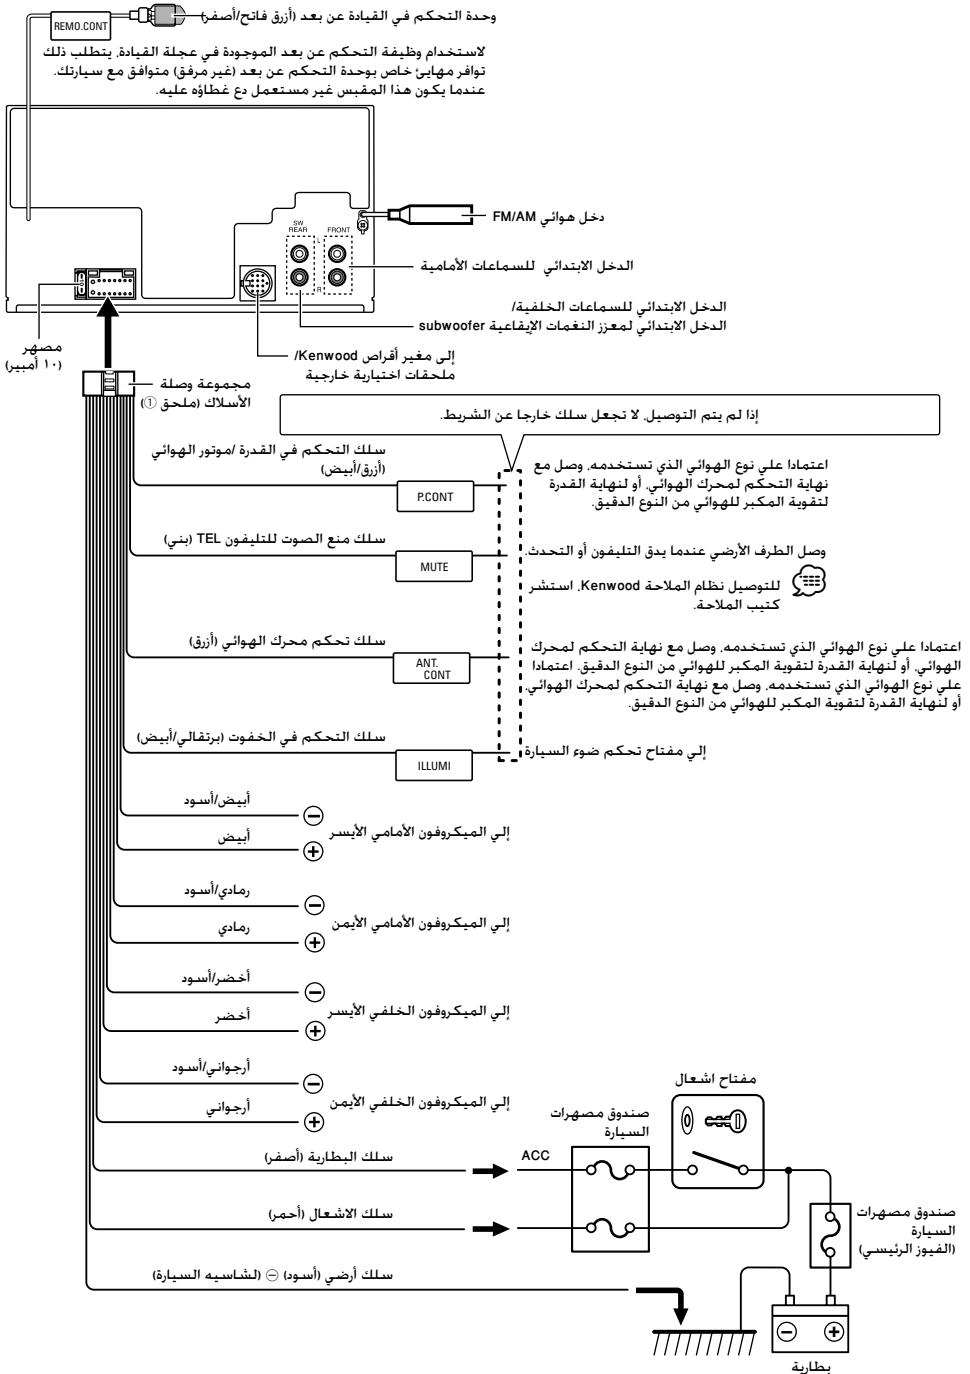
REMO.CONT

وحدة التحكم في القيادة عن بعد (أزرق فاتح/أصفر)

لاستخدام وظيفة التحكم عن بعد الموجودة في عجلة القيادة، يتطلب ذلك توافر مهايئ خاص بوحدة التحكم عن بعد (غير مرفق) متوافق مع سيارتك. عندما يكون هذا المقبس غير مستعمل دع غطاؤه عليه.

SW REAR
FRONT
L
R

دخل هوائي FM/AM

الدخل الابتدائي للسماعات الأمامية

الدخل الابتدائي للسماعات الخلفية/
الدخل الابتدائي لمعزز النغمات الإيقاعية subwoofer

إلى مغير أقراص Kenwood/
ملحقات اختيارية خارجية

مصهر
(١٠ أمبير)

مجموعة وصلة الأسلاك (ملحق ①)

إذا لم يتم التوصيل، لا تجعل سلك خارجا عن الشريط.

سلك التحكم في القدرة /موتور الهوائي (أزرق/أبيض)

P.CONT

اعتمادا على نوع الهوائي الذي تستخدمه، وصل مع نهاية التحكم لمحرك الهوائي، أو لنهاية القدرة لتقوية المكبر للهوائي من النوع الدقيق.

سلك منع الصوت للتليفون TEL (بني)

MUTE

وصل الطرف الأرضي عندما يدق التليفون أو التحدث.

للتوصيل نظام الملاحة Kenwood، استشر كتيب الملاحة.

سلك تحكم محرك الهوائي (أزرق)

ANT. CONT

اعتمادا على نوع الهوائي الذي تستخدمه، وصل مع نهاية التحكم لمحرك الهوائي، أو لنهاية القدرة لتقوية المكبر للهوائي من النوع الدقيق. اعتمادا على نوع الهوائي الذي تستخدمه، وصل مع نهاية التحكم لمحرك الهوائي، أو لنهاية القدرة لتقوية المكبر للهوائي من النوع الدقيق.

سلك التحكم في الخفوت (برتقالي/أبيض)

ILLUMI

إلى مفتاح تحكم ضوء السيارة

أبيض/أسود
أبيض
إلى الميكروفون الأمامي الأيسر

رمادي/أسود
رمادي
إلى الميكروفون الأمامي الأيمن

أخضر/أسود
أخضر
إلى الميكروفون الخلفي الأيسر

أرجواني/أسود
أرجواني
إلى الميكروفون الخلفي الأيمن

مفتاح اشعال

صندوق مصهرات السيارة

سلك البطارية (أصفر)

ACC

سلك الاشعال (أحمر)

صندوق مصهرات السيارة (الفيوز الرئيسي)

سلك أرضي (أسود) ⊖ (لشاسيه السيارة)

بطارية